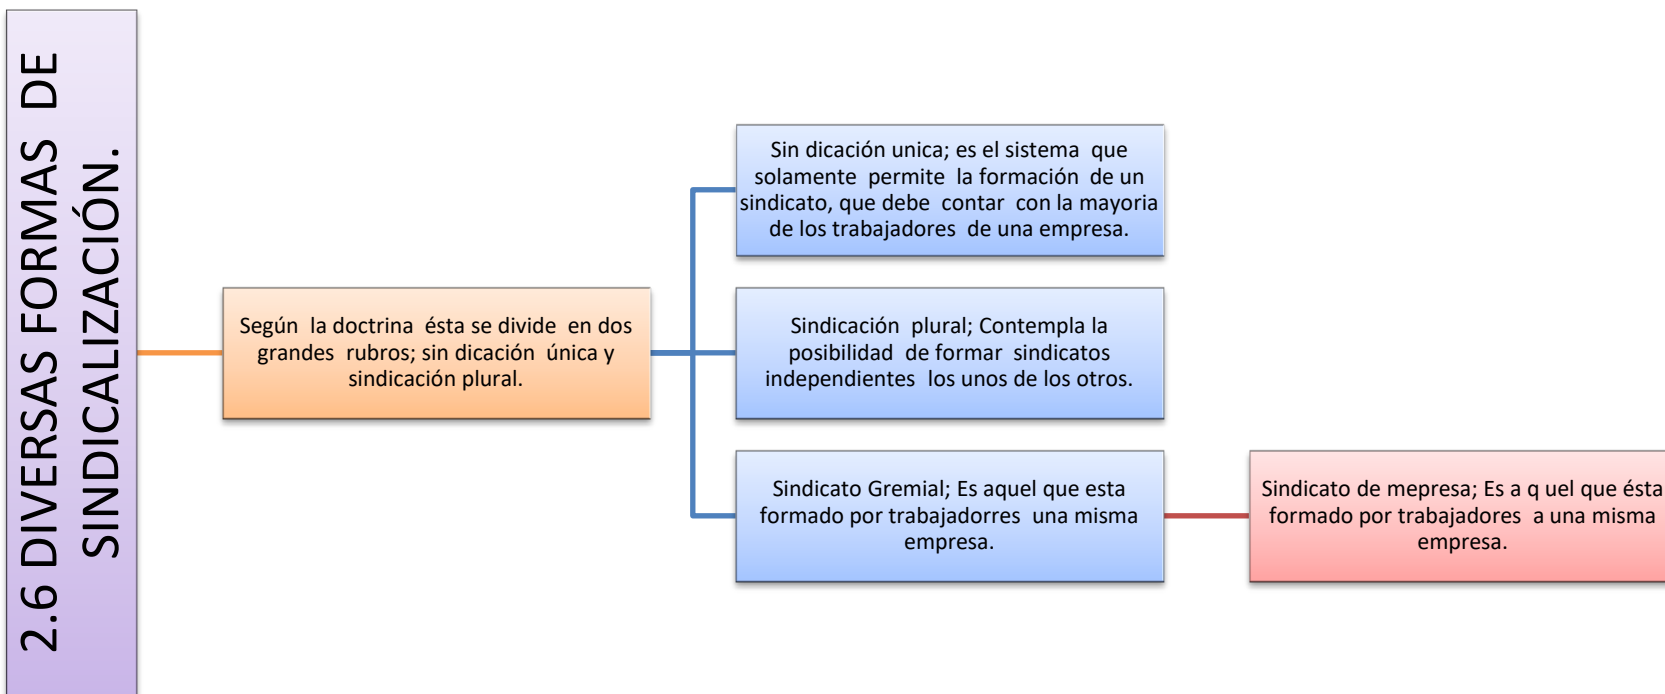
2.6 DIVERSAS FORMAS DE SINDICALIZACIÓN.

Según la doctrina ésta se divide en dos grandes rubros; sin dicación única y sindicación plural.

Sin dicación unica; es el sistema que solamente permite la formación de un sindicato, que debe contar con la mayoria de los trabajadores de una empresa.

Sindicación plural; Contempla la posibilidad de formar sindicatos independientes los unos de los otros.

Sindicato Gremial; Es aquel que esta formado por trabajadorres una misma empresa.

Sindicato de mepresa; Es a q uel que ésta formado por trabajadores a una misma empresa.